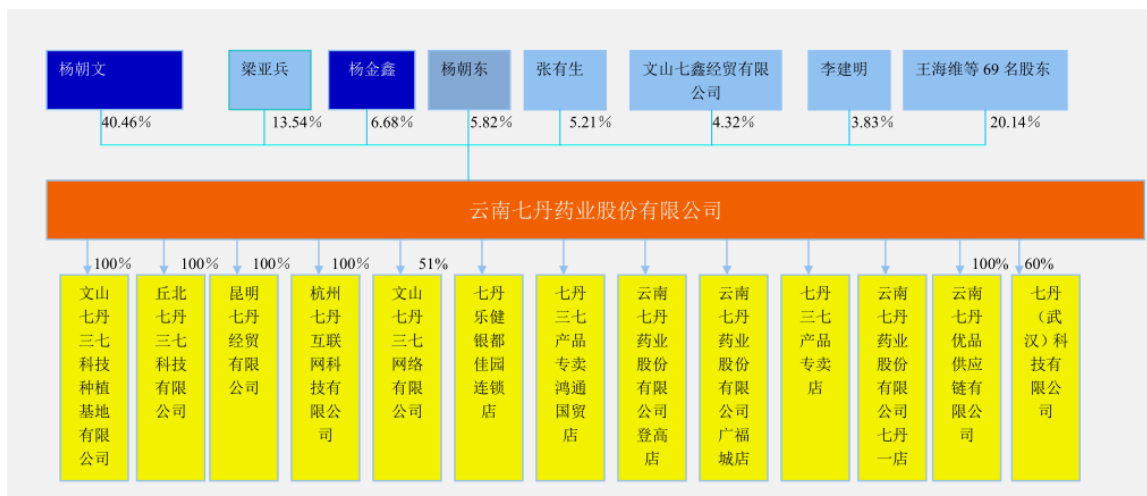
杨朝文
40.46%

梁亚兵
13.54%

杨金鑫
6.68%

杨朝东
5.82%

张有生
5.21%

文山七鑫经贸有限公司
4.32%

李建明
3.83%

王海维等 69 名股东
20.14%

云南七丹药业股份有限公司

100%
文山七丹三七科技种植基地有限公司

100%
丘北七丹三七科技有限公司

100%
昆明七丹经贸有限公司

100%
杭州七丹互联网科技有限公司

51%
文山七丹三七网络有限公司

七丹乐健银都佳园连锁店

七丹三七产品专卖鸿通国贸店

云南七丹药业股份有限公司登高店

云南七丹药业股份有限公司广福城店

七丹三七产品专卖店

云南七丹药业股份有限公司七丹一店

100%
云南七丹优品供应链有限公司

60%
七丹（武汉）科技有限公司